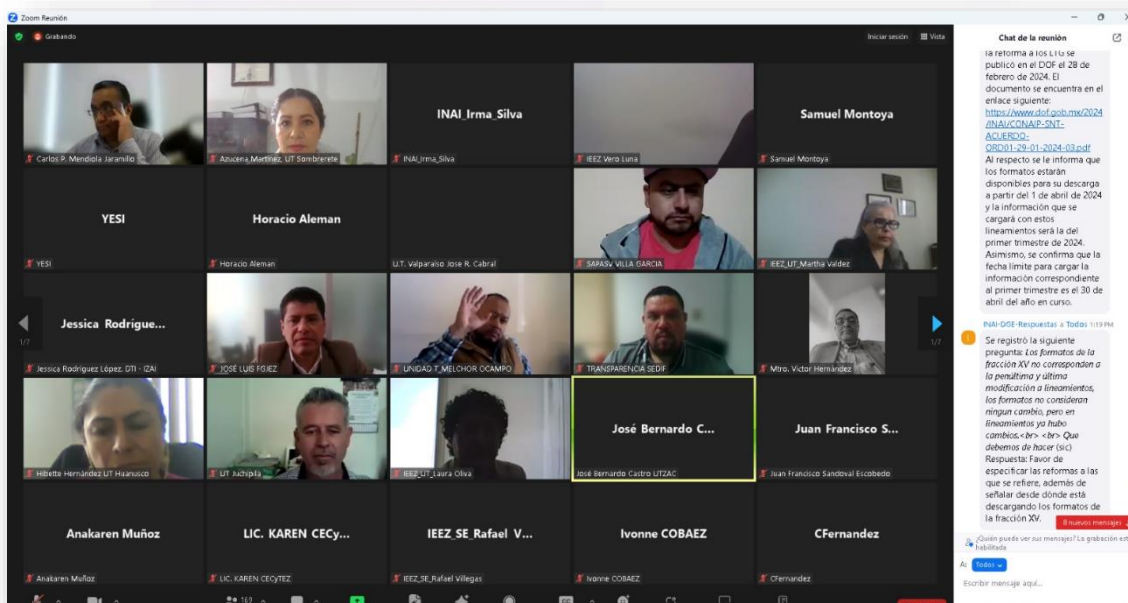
Zoom Reunión

Grabando

Iniciar sesión Vista

Carlos P. Mendiola Jaramillo

Azucena Martínez, UT Sombrerete

INAI_Irma_Silva

INAI_Irma_Silva

IEEZ Vero Luna

Samuel Montoya

Samuel Montoya

YESI

YESI

Horacio Aleman

Horacio Aleman

U.T. Valparaiso Jose R. Cabral

SAPASV VILLA GARCIA

IEEZ_UT_Martha Valdez

Jessica Rodrigue...

Jessica Rodriguez López. DTI - IZAI

JOSÉ LUIS FGJEZ

UNIDAD T MELCHOR OCAMPO

TRANSPARENCIA SEDIF

Mtro. Victor Hernández

1/7

1/7

Hibetta Hernández UT Hiuanusco

UT Juchipila

IEEZ_UT_Laura Oliva

José Bernardo C...

José Bernardo Castro UTZAC

Juan Francisco S...

Juan Francisco Sandoval Escobedo

Anakaren Muñoz

Anakaren Muñoz

LIC. KAREN CECy...

LIC. KAREN CECyTEZ

IEEZ_SE_Rafael V...

IEEZ_SE_Rafael Villegas

Ivonne COBAEZ

Ivonne COBAEZ

CFernandez

CFernandez

Chat de la reunión

la reforma a los LTG se publicó en el DOF el 28 de febrero de 2024. El documento se encuentra en el enlace siguiente: https://www.dof.gob.mx/2024/INAI/CONAIP-SNT-ACUERDO-ORD01-29-01-2024-03.pdf Al respecto se le informa que los formatos estarán disponibles para su descarga a partir del 1 de abril de 2024 y la información que se cargará con estos lineamientos será la del primer trimestre de 2024. Asimismo, se confirma que la fecha límite para cargar la información correspondiente al primer trimestre es el 30 de abril del año en curso.

INAI-DGE-Respuestas a Todos 1:19 PM

Se registró la siguiente pregunta: Los formatos de la fracción XV no corresponden a la penúltima y última modificación a lineamentos, los formatos no consideran ningun cambio, pero en lineamientos ya hubo cambios.<br> <br> Que debemos de hacer (sic) Respuesta: Favor de especificar las reformas a las que se refiere, además de señalar desde dónde está descargando los formatos de la fracción XV.

8 nuevos mensajes

¿Quién puede ver sus mensajes? La grabación está habilitada

A: Todos

Escribir mensaje aquí...